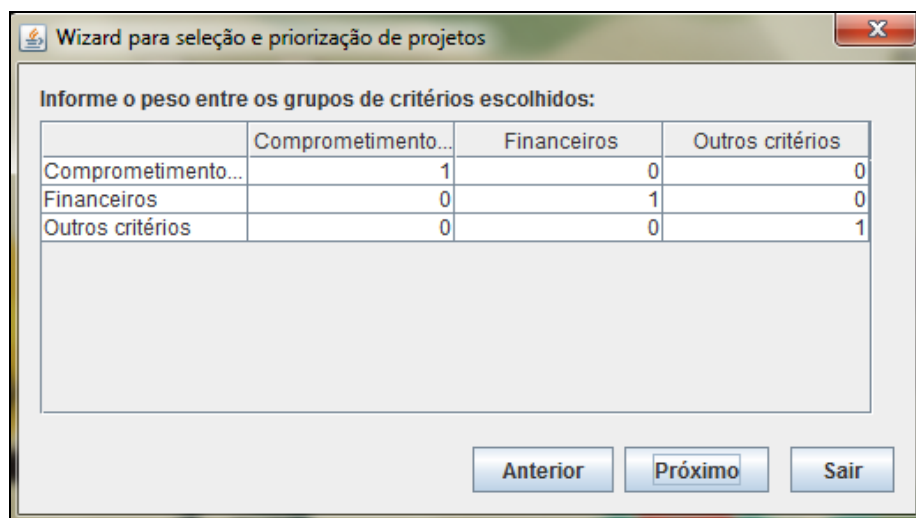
Wizard para seleção e priorização de projetos

Informe o peso entre os grupos de critérios escolhidos:

| | Comprometimento... | Financeiros | Outros critérios |
|---|---|---|---|
| Comprometimento... | 1 | 0 | 0 |
| Financeiros | 0 | 1 | 0 |
| Outros critérios | 0 | 0 | 1 |

Anterior Próximo Sair